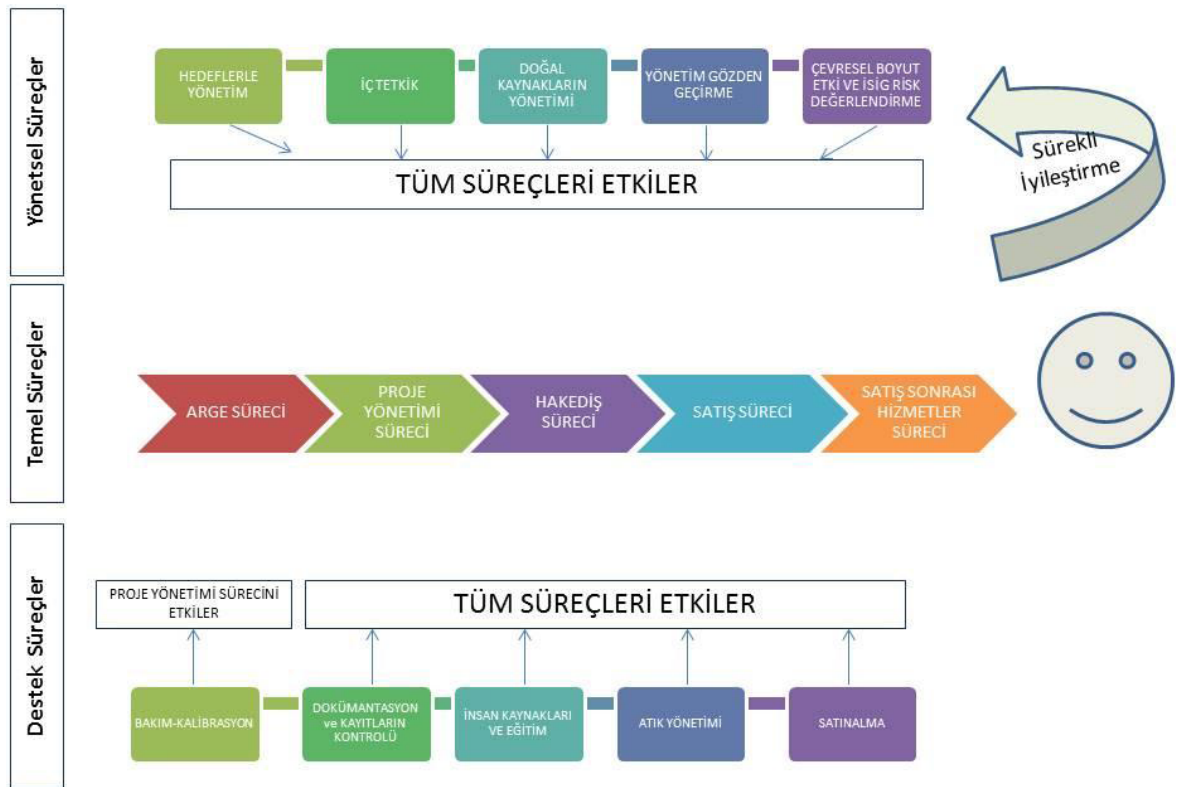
Yönetsel Süreçler

HEDEFLERLE YÖNETİM

İÇ TETKİK

DOĞAL KAYNAKLARIN YÖNETİMİ

YÖNETİM GÖZDEN GEÇİRME

ÇEVRESEL BOYUT ETKİ VE İSİG RİSK DEĞERLENDİRME

TÜM SÜREÇLERİ ETKİLER

Sürekli İyileştirme

Temel Süreçler

ARGE SÜRECİ

PROJE YÖNETİMİ SÜRECİ

HAKEDİŞ SÜRECİ

SATIŞ SÜRECİ

SATIŞ SONRASI HİZMETLER SÜRECİ

Destek Süreçler

PROJE YÖNETİMİ SÜRECİNİ ETKİLER

TÜM SÜREÇLERİ ETKİLER

BAKIM-KALİBRASYON

DOKÜMANTASYON ve KAYITLARIN KONTROLÜ

İNSAN KAYNAKLARI VE EĞİTİM

ATIK YÖNETİMİ

SATINALMA